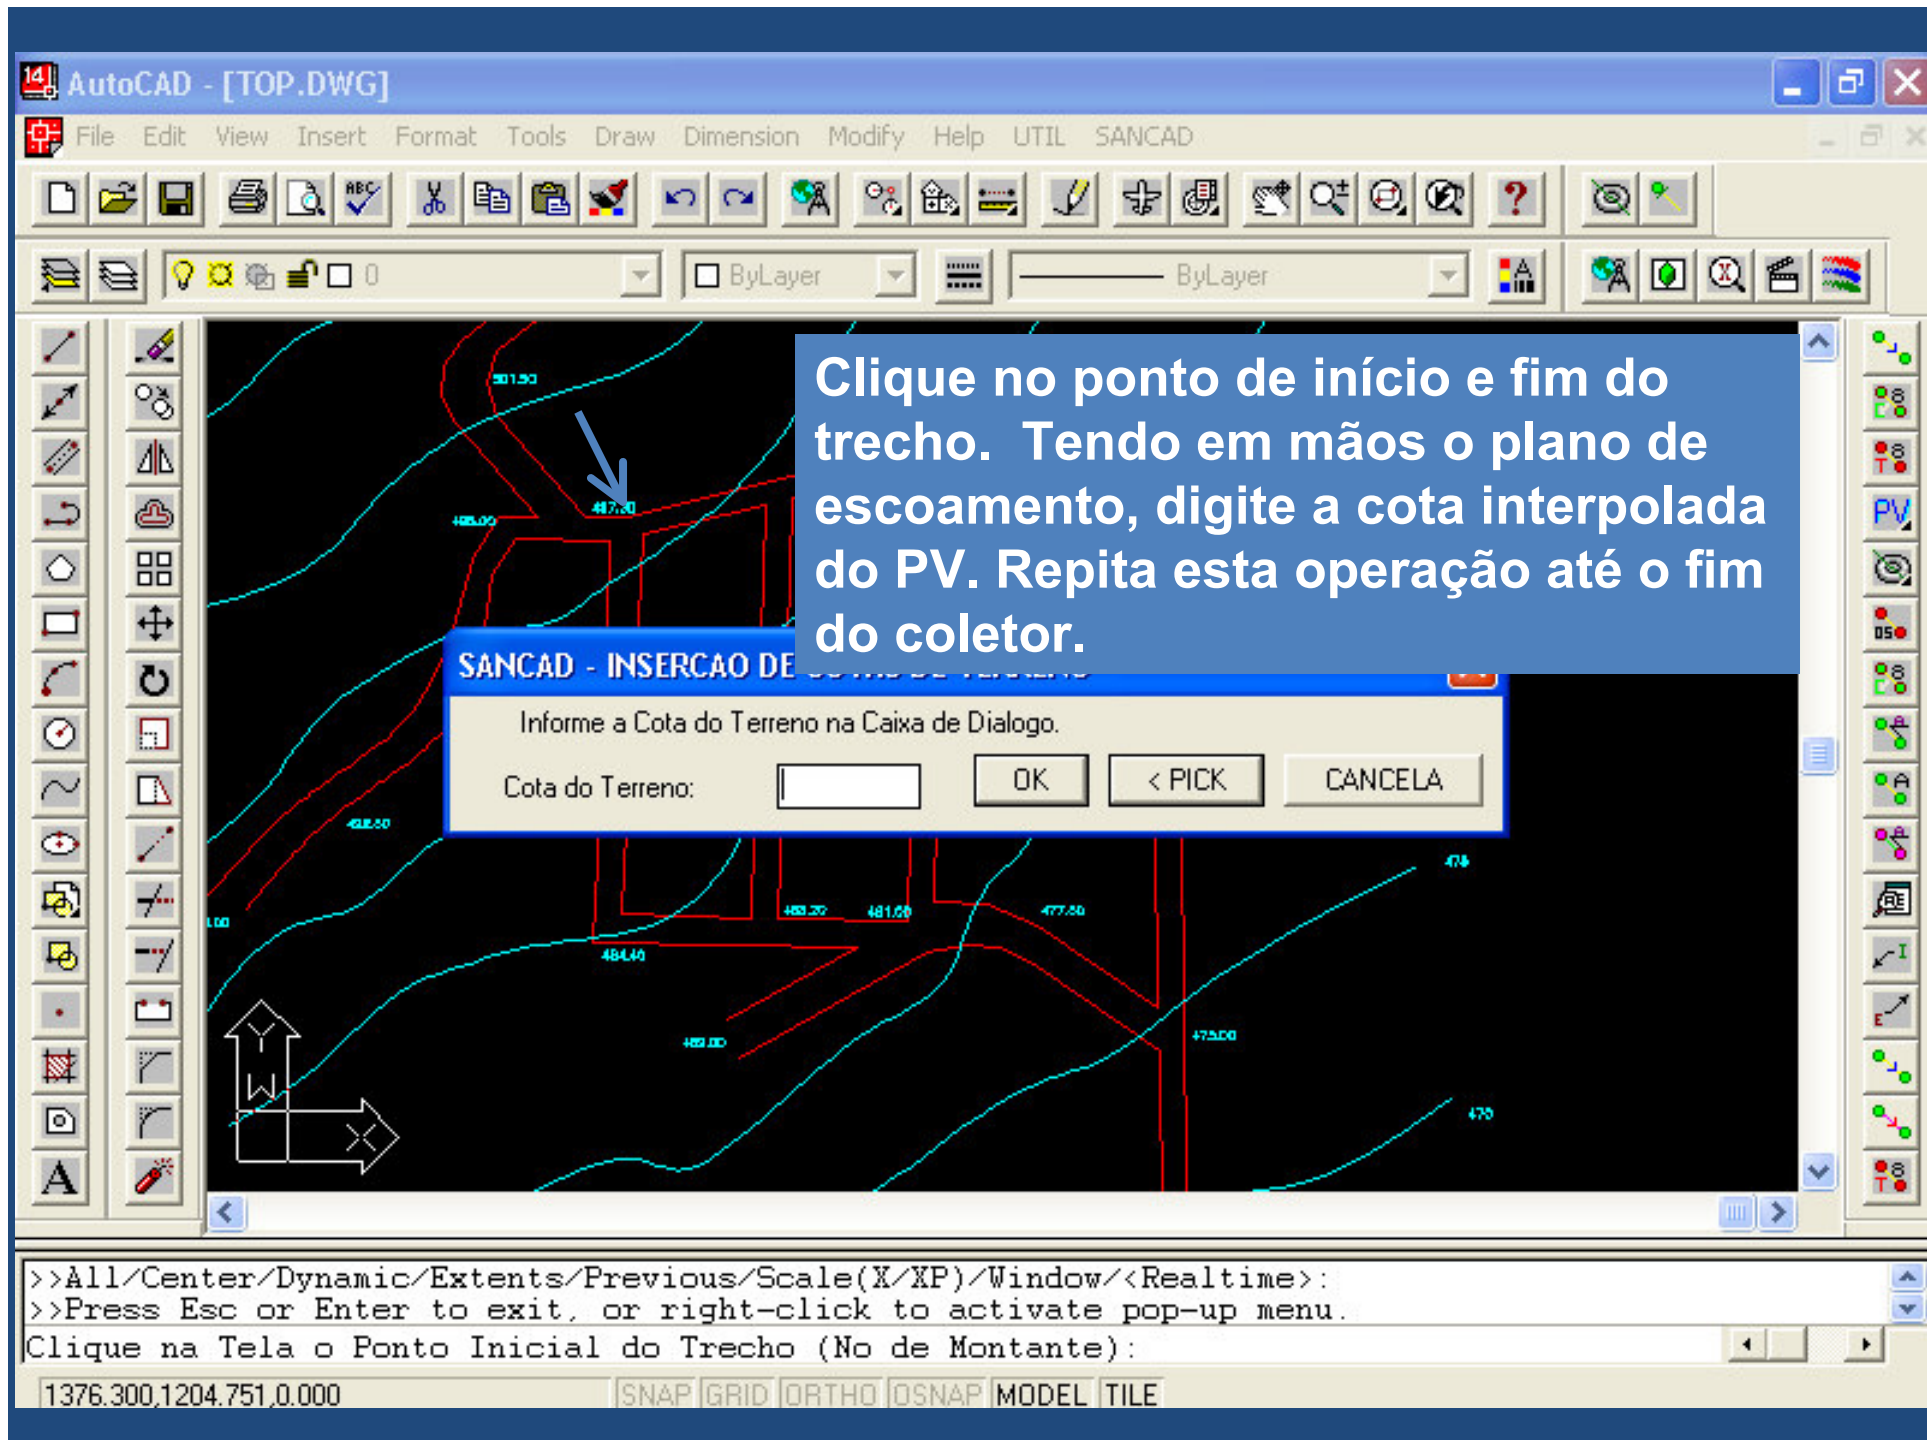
AutoCAD - [TOP.DWG]

File Edit View Insert Format Tools Draw Dimension Modify Help UTIL SANCAD

0 ByLayer ByLayer

Clique no ponto de início e fim do trecho. Tendo em mãos o plano de escoamento, digite a cota interpolada do PV. Repita esta operação até o fim do coletor.

501.50
487.20
485.00
482.50
483.20
481.60
477.50
484.40
483.00
475.00
476
470

SANCAD - INSERCAO DE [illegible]

Informe a Cota do Terreno na Caixa de Dialogo.

Cota do Terreno:

OK

< PICK

CANCELA

PV

Y
W
X

>>All/Center/Dynamic/Extents/Previous/Scale(X/XP)/Window/<Realtime>:
>>Press Esc or Enter to exit, or right-click to activate pop-up menu.
Clique na Tela o Ponto Inicial do Trecho (No de Montante):

1376.300,1204.751,0.000 SNAP GRID ORTHO OSNAP MODEL TILE